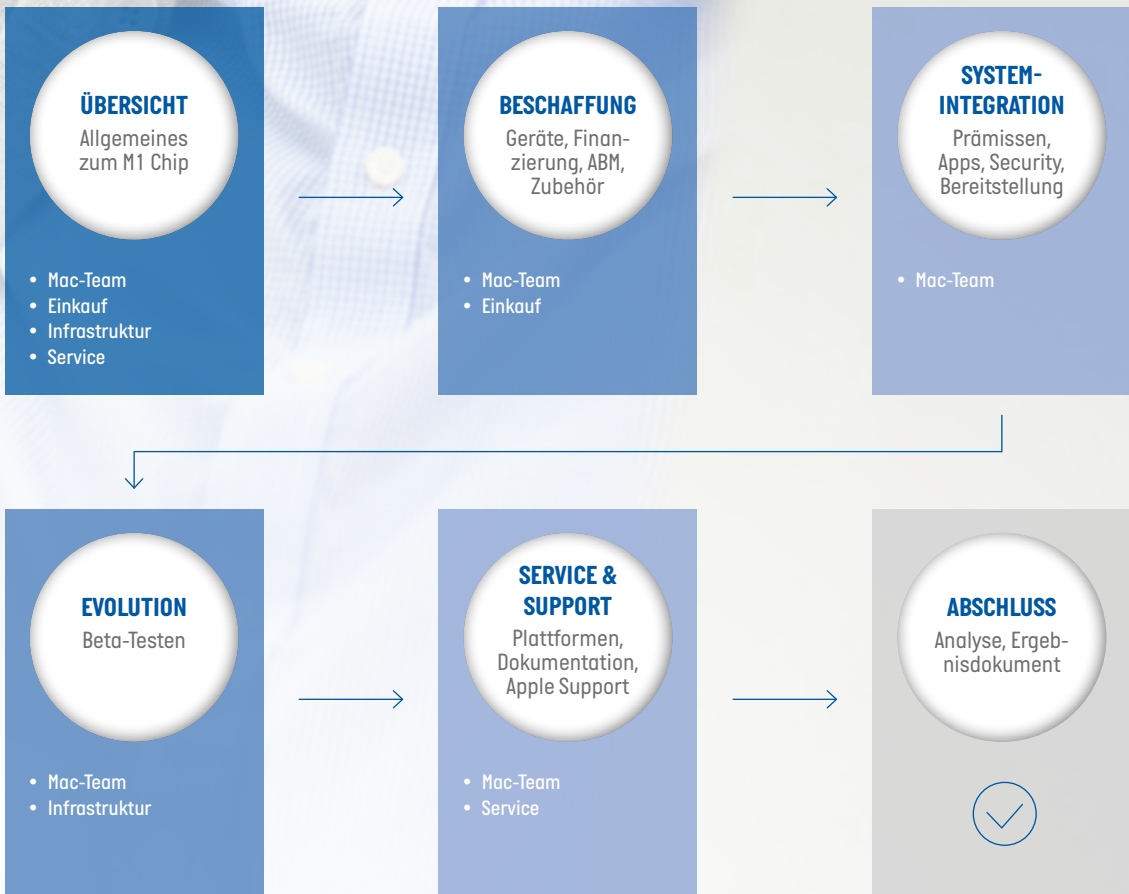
ÜBERSICHT
Allgemeines zum M1 Chip

- Mac-Team
- Einkauf
- Infrastruktur
- Service

BESCHAFFUNG
Geräte, Finanzierung, ABM, Zubehör

- Mac-Team
- Einkauf

SYSTEM-INTEGRATION
Prämissen, Apps, Security, Bereitstellung

- Mac-Team

EVOLUTION
Beta-Testen

- Mac-Team
- Infrastruktur

SERVICE & SUPPORT
Plattformen, Dokumentation, Apple Support

- Mac-Team
- Service

ABSCHLUSS
Analyse, Ergebnisdokument